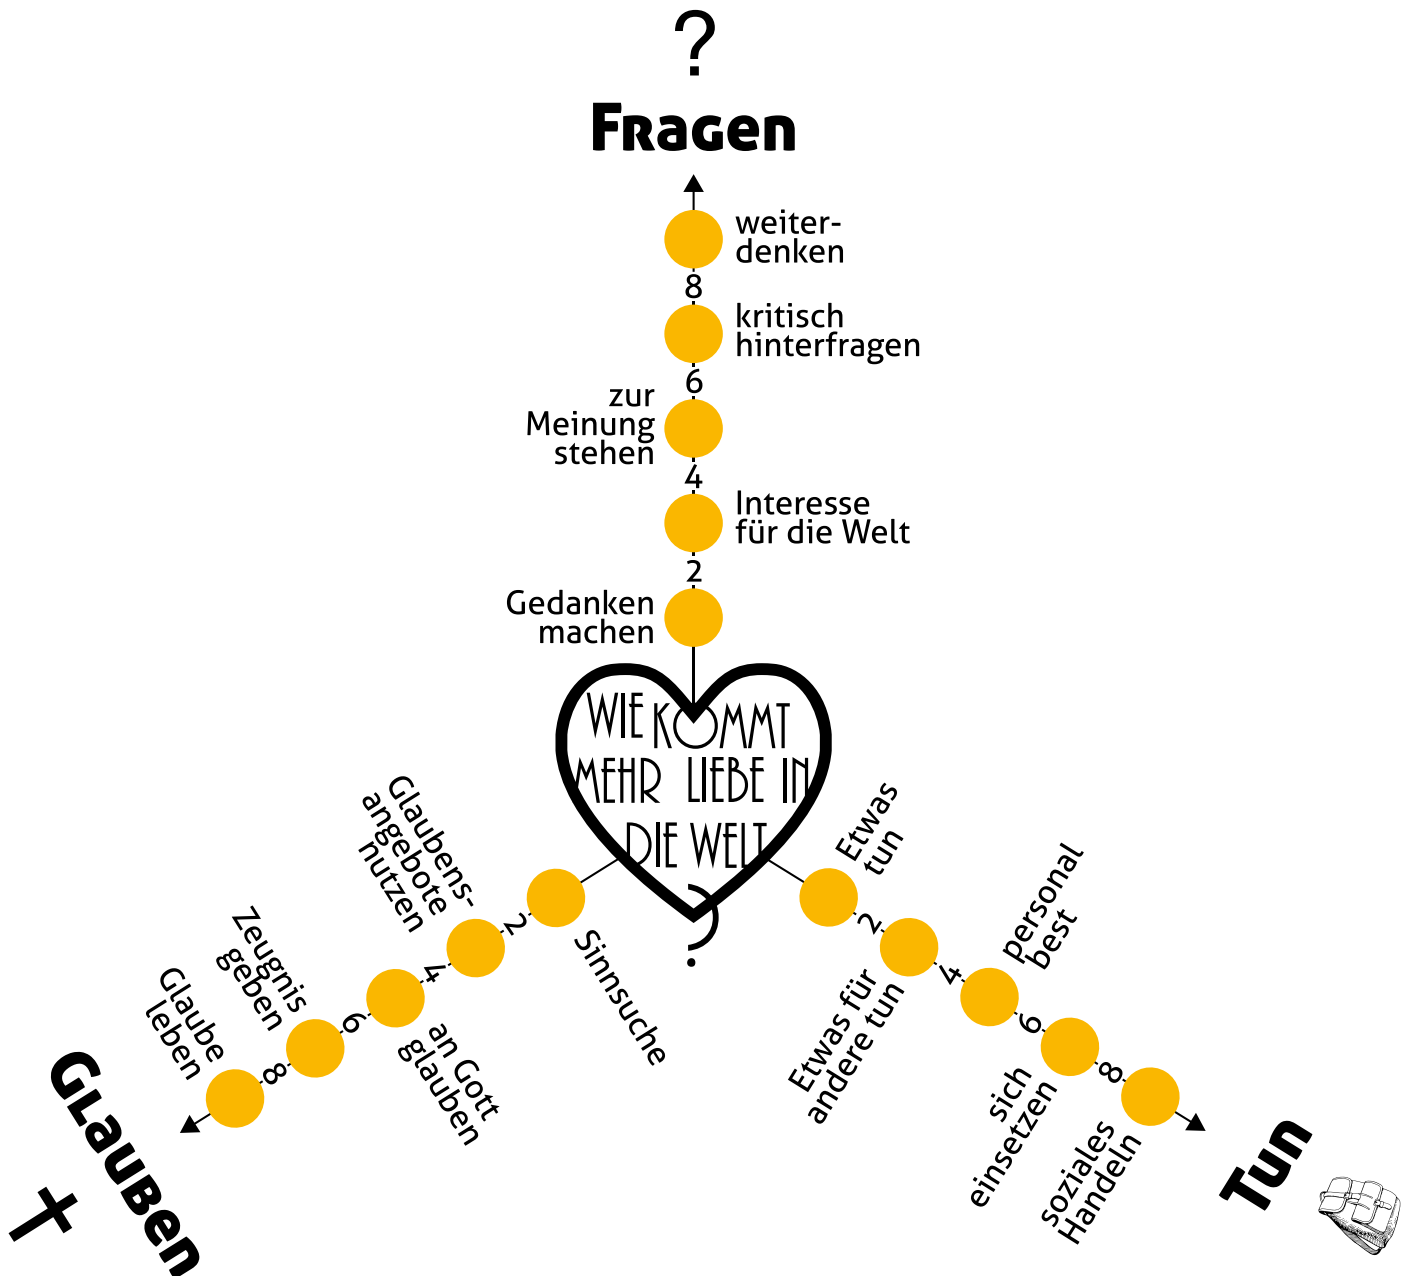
?

Fragen

weiterdenken

8

kritisch hinterfragen

6

zur Meinung stehen

4

Interesse für die Welt

2

Gedanken machen

WIE KOMMT MEHR LIEBE IN DIE WELT

?

Glaubensangebote nutzen

2

Sinnsuche

Zeugnis geben

4

an Gott glauben

Glaube leben

6

8

Glauben

Etwas tun

2

Etwas für andere tun

personal best

4

6

sich einsetzen

8

soziales Handeln

Tun